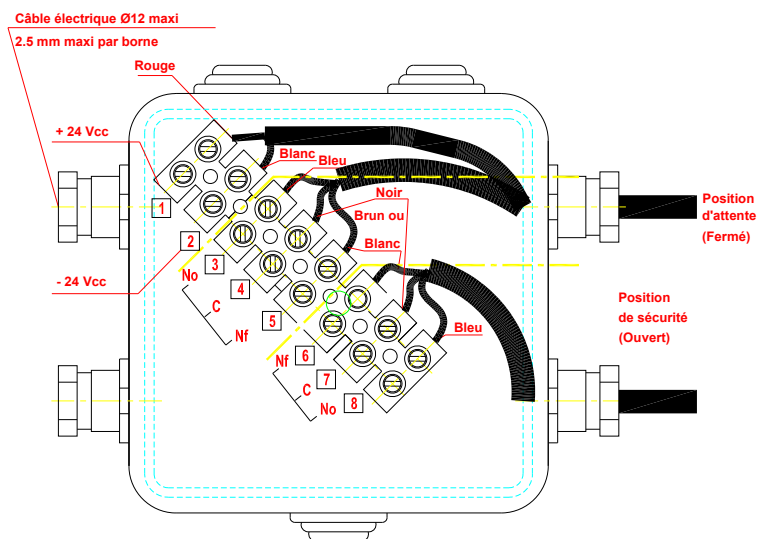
Câble électrique Ø12 maxi
2.5 mm maxi par borne

Rouge

+ 24 Vcc

Blanc
Bleu
Noir
Brun ou
Blanc

1
2
3
4
5
6
7
8

- 24 Vcc

No
C
Nf

Nf
C
No

Bleu

Position d'attente (Fermé)

Position de sécurité (Ouvert)